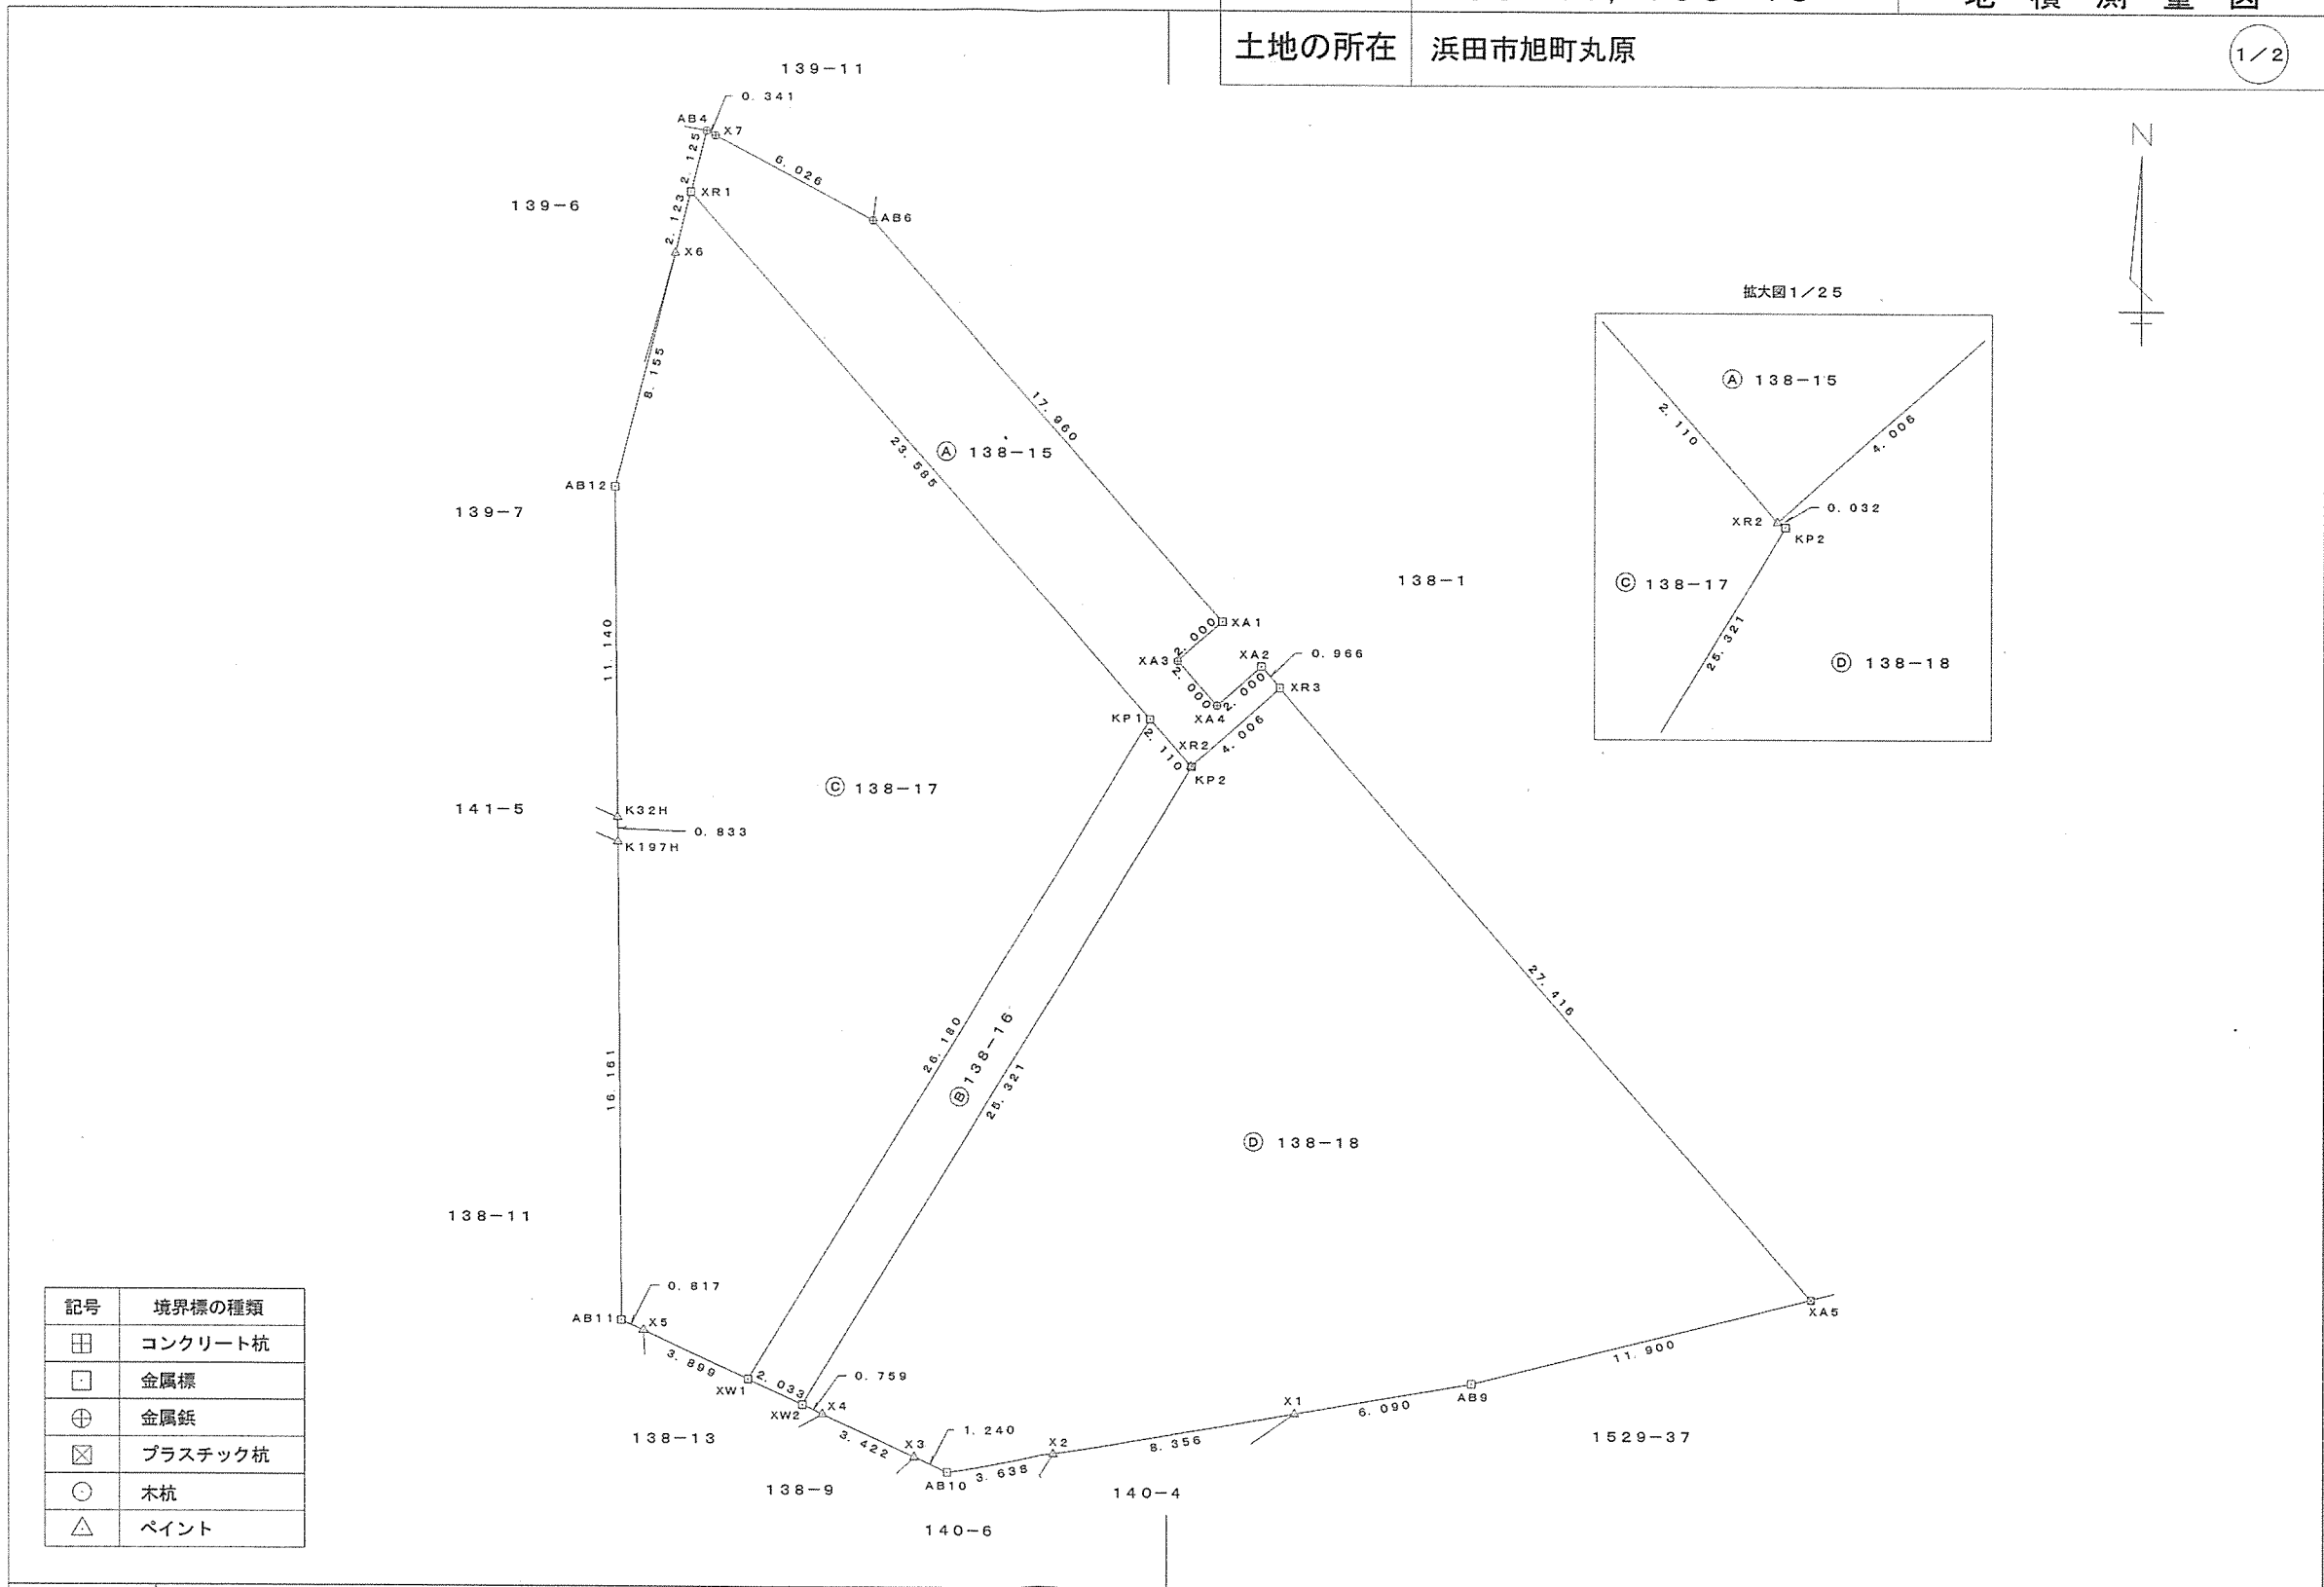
土地の所在　浜田市旭町丸原

1／2

N

139−11
0. 341
AB4
X7
125
6. 026
XR1
AB6
139−6
2. 123
X6
8. 155
17. 960
23. 585
Ⓐ 138−15
AB12
139−7
138−1
XA1
2. 000
XA3
XA2
0. 966
2. 000
2. 000
XA4
XR3
KP1
XR2
4. 006
2. 110
KP2
11. 140
141−5
K32H
0. 833
K197H
Ⓒ 138−17
27. 416
26. 180
Ⓑ 138−16
26. 321
16. 161
Ⓓ 138−18
138−11
0. 817
AB11
X5
3. 899
XW1
2. 033
0. 759
XW2
X4
XA5
11. 900
AB9
X1
6. 090
138−13
3. 422
X3
1. 240
X2
8. 356
1529−37
138−9
AB10
3. 638
140−4
140−6

拡大図1／25
Ⓐ 138−15
2. 110
4. 006
XR2
0. 032
KP2
Ⓒ 138−17
26. 321
Ⓓ 138−18

| 記号 | 境界標の種類 |
|---|---|
| ⊞ | コンクリート杭 |
| ⊡ | 金属標 |
| ⊕ | 金属鋲 |
| ⊠ | プラスチック杭 |
| ⊙ | 木杭 |
| △ | ペイント |